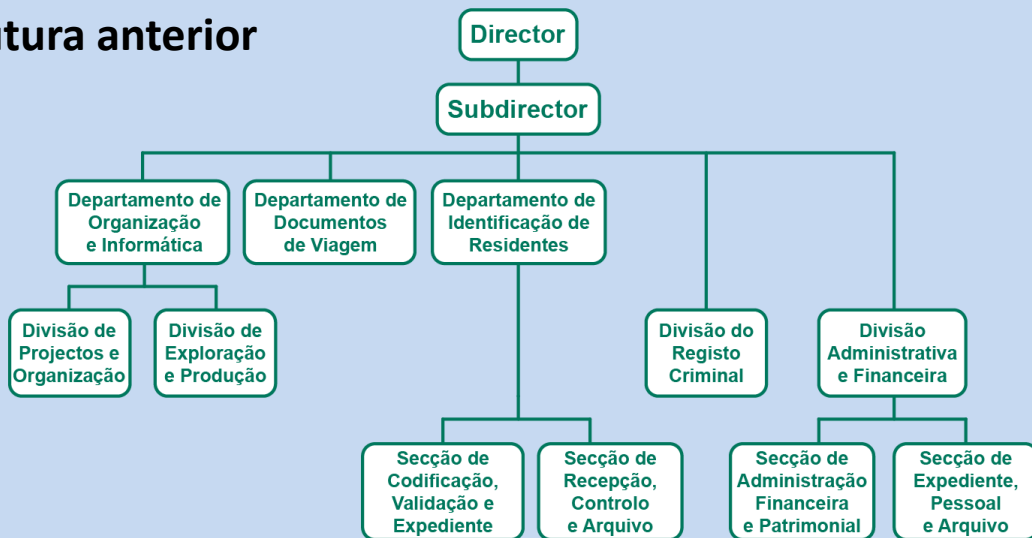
tura anterior

Director

Subdirector

Departamento de Organização e Informática

Departamento de Documentos de Viagem

Departamento de Identificação de Residentes

Divisão de Projectos e Organização

Divisão de Exploração e Produção

Divisão do Registo Criminal

Divisão Administrativa e Financeira

Secção de Codificação, Validação e Expediente

Secção de Recepção, Controlo e Arquivo

Secção de Administração Financeira e Patrimonial

Secção de Expediente, Pessoal e Arquivo